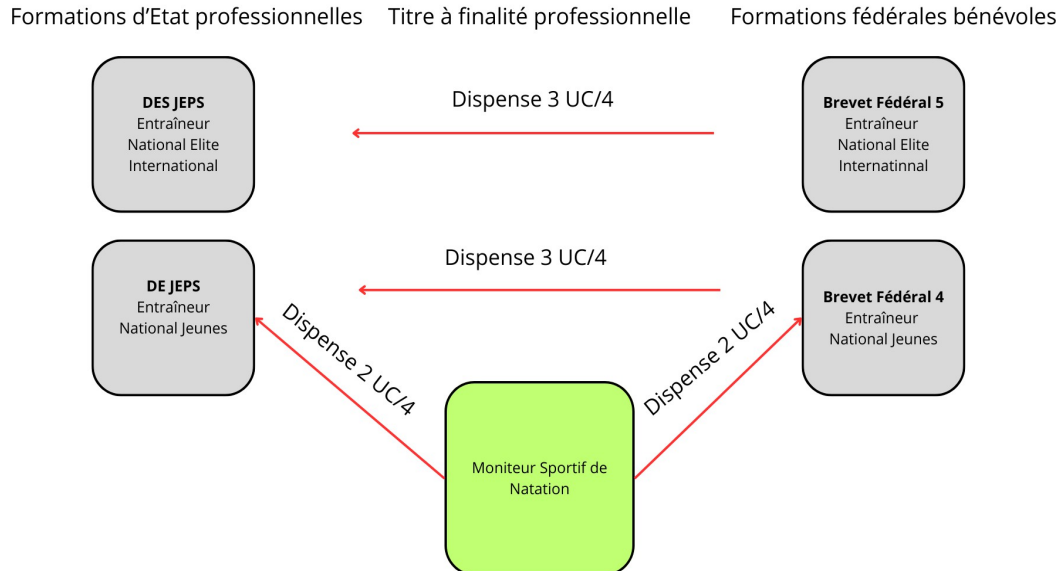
Formations d'Etat professionnelles

Titre à finalité professionnelle

Formations fédérales bénévoles

**DES JEPS**
Entraîneur
National Elite
International

Dispense 3 UC/4

**Brevet Fédéral 5**
Entraîneur
National Elite
Internatinnal

**DE JEPS**
Entraîneur
National Jeunes

Dispense 3 UC/4

**Brevet Fédéral 4**
Entraîneur
National Jeunes

Dispense 2 UC/4

Dispense 2 UC/4

Moniteur Sportif de Natation